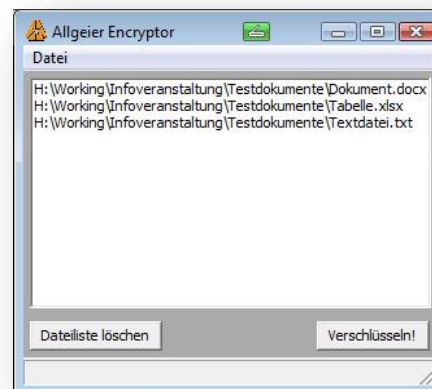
Allgeier Encryptor

Datei

H:\Working\Infoveranstaltung\Testdokumente\Dokument.docx
H:\Working\Infoveranstaltung\Testdokumente\Tabelle.xlsx
H:\Working\Infoveranstaltung\Testdokumente\Textdatei.txt

Dateiliste löschen

Verschlüsseln!